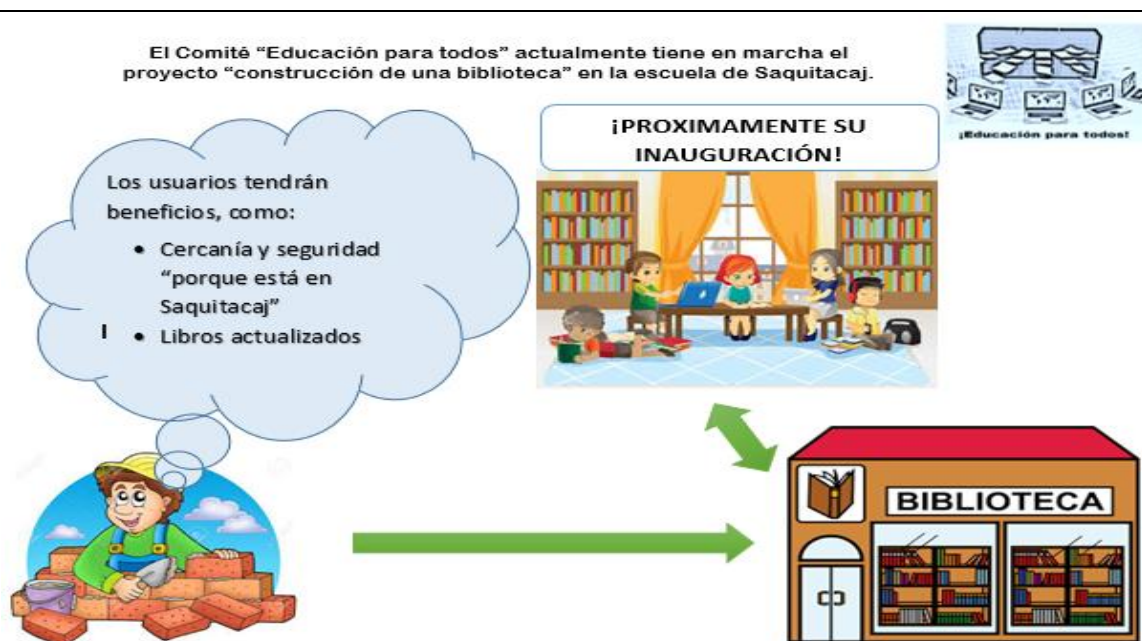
El Comité "Educación para todos" actualmente tiene en marcha el proyecto "construcción de una biblioteca" en la escuela de Saquitacaj.

¡Educación para todos!

¡PROXIMAMENTE SU INAUGURACIÓN!

Los usuarios tendrán beneficios, como:

- Cercanía y seguridad "porque está en Saquitacaj"
- Libros actualizados

BIBLIOTECA